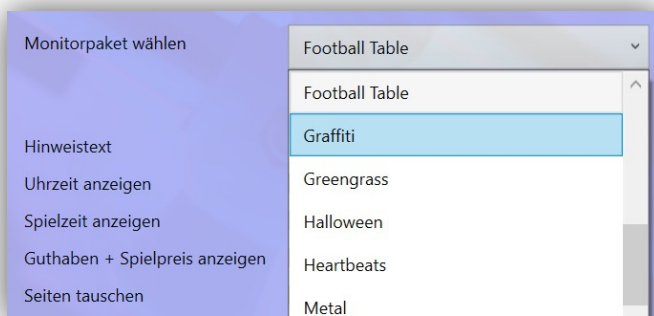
Monitorpaket wählen

Football Table

Football Table

Graffiti

Greengrass

Halloween

Heartbeats

Metal

Hinweistext

Uhrzeit anzeigen

Spielzeit anzeigen

Guthaben + Spielpreis anzeigen

Seiten tauschen